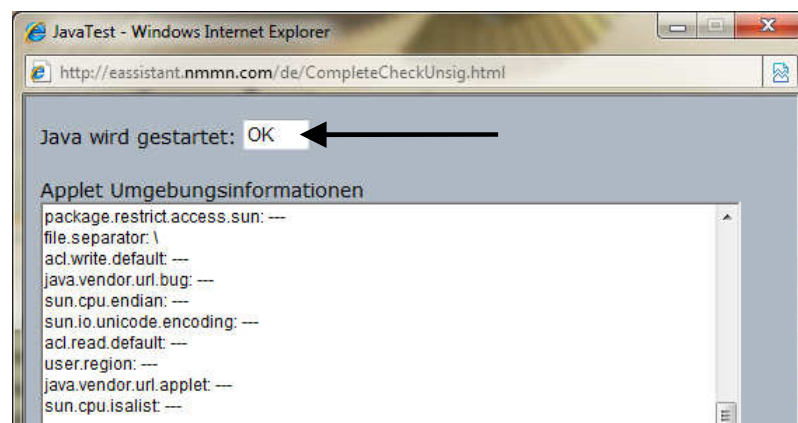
JavaTest - Windows Internet Explorer

http://eassistant.nmmn.com/de/CompleteCheckUnsig.html

Java wird gestartet: OK

Applet Umgebungsinformationen

package.restrict.access.sun: ---
file.separator: \
acl.write.default: ---
java.vendor.url.bug: ---
sun.cpu.endian: ---
sun.io.unicode.encoding: ---
acl.read.default: ---
user.region: ---
java.vendor.url.applet: ---
sun.cpu.isalist: ---